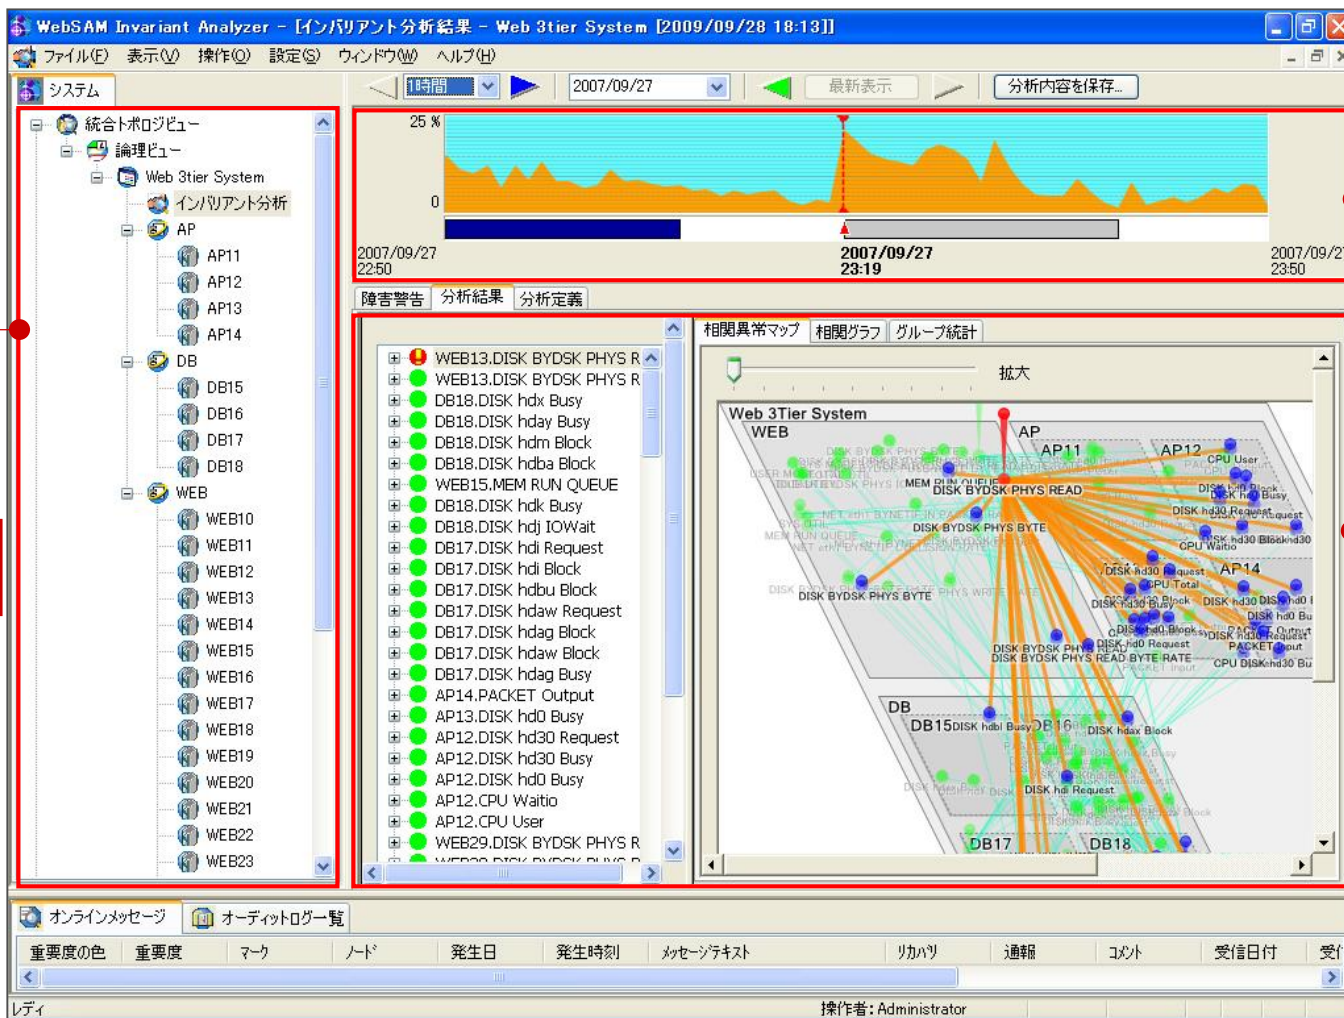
WebSAM Invariant Analyzer - [インバリアント分析結果 - Web 3tier System [2009/09/28 18:13]]

ファイル(F) 表示(V) 操作(O) 設定(S) ウィンドウ(W) ヘルプ(H)

システム

1時間 2007/09/27 最新表示 分析内容を保存...

統合トポロジビュー
論理ビュー
Web 3tier System
インバリアント分析
AP
AP11
AP12
AP13
AP14
DB
DB15
DB16
DB17
DB18
WEB
WEB10
WEB11
WEB12
WEB13
WEB14
WEB15
WEB16
WEB17
WEB18
WEB19
WEB20
WEB21
WEB22
WEB23

25 %
0
2007/09/27 22:50
2007/09/27 23:19
2007/09/27 23:50

障害警告 分析結果 分析定義

WEB13.DISK BYDSK PHYS R
WEB13.DISK BYDSK PHYS R
DB18.DISK hdx Busy
DB18.DISK hday Busy
DB18.DISK hdm Block
DB18.DISK hdba Block
WEB15.MEM RUN QUEUE
DB18.DISK hdk Busy
DB18.DISK hdj IOWait
DB17.DISK hdi Request
DB17.DISK hdi Block
DB17.DISK hdbu Block
DB17.DISK hdaw Request
DB17.DISK hdag Block
DB17.DISK hdaw Block
DB17.DISK hdag Busy
AP14.PACKET Output
AP13.DISK hd0 Busy
AP12.DISK hd30 Request
AP12.DISK hd30 Busy
AP12.DISK hd0 Busy
AP12.CPU Waitio
AP12.CPU User
WEB29.DISK BYDSK PHYS R

相関異常マップ 相関グラフ グループ統計

拡大

Web 3Tier System
WEB
AP
AP11
AP12
AP14
DB
DB15
DB16
DB17
DB18
DISK BYDSK PHYS READ
DISK BYDSK PHYS BYTE
DISK BYDSK PHYS BYTE
MEM RUN QUEUE
CPU User
DISK hd0 Busy
DISK hd30 Request
CPU Waitio
DISK hd30 Block
DISK hd30 Request
CPU Total
DISK hd30 Busy
DISK hd0 Block
DISK hd0 Request
PACKET Output
DISK BYDSK PHYS READ BYTE RATE
CPU DISK hd30 Bu
DISK hdbl Busy
DISK hdax Block
DISK hdi Request

オンラインメッセージ オーディットログ一覧

重要度の色 重要度 マーク ノード 発生日 発生時刻 メッセージテキスト リカバリ 通報 コメント 受信日付 受信

レディ 操作者: Administrator